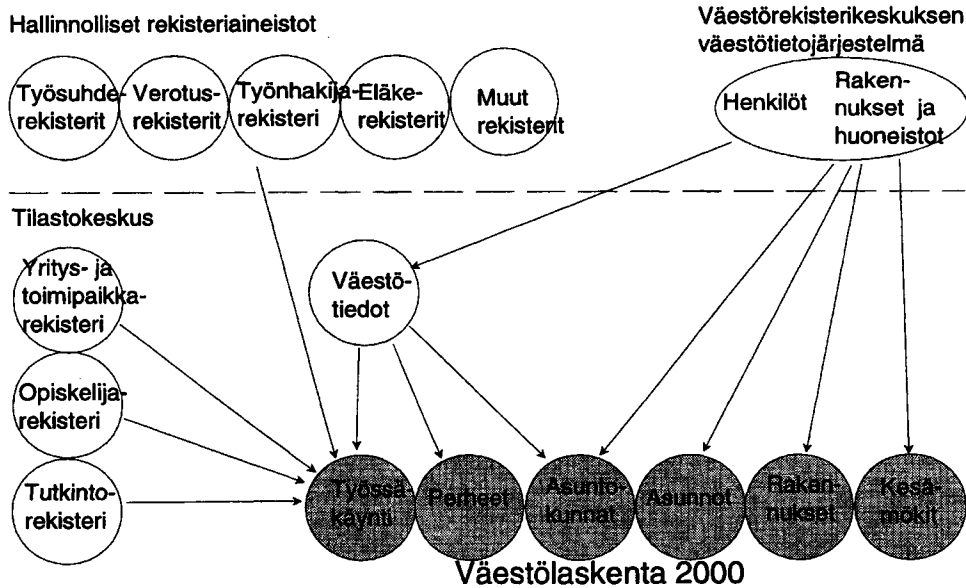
Hallinnolliset rekisteriaineistot

Työsuhderekisterit

Verotusrekisterit

Työnhakijarekisteri

Eläkerekisterit

Muut rekisterit

Väestörekisterikeskuksen väestötietojärjestelmä

Henkilöt

Rakennukset ja huoneistot

Tilastokeskus

Yritys- ja toimipaikkarekisteri

Väestötiedot

Opiskelijarekisteri

Tutkintorekisteri

Työssäkäynti

Perheet

Asuntokunnat

Asunnot

Rakennukset

Kesämökit

Väestölaskenta 2000